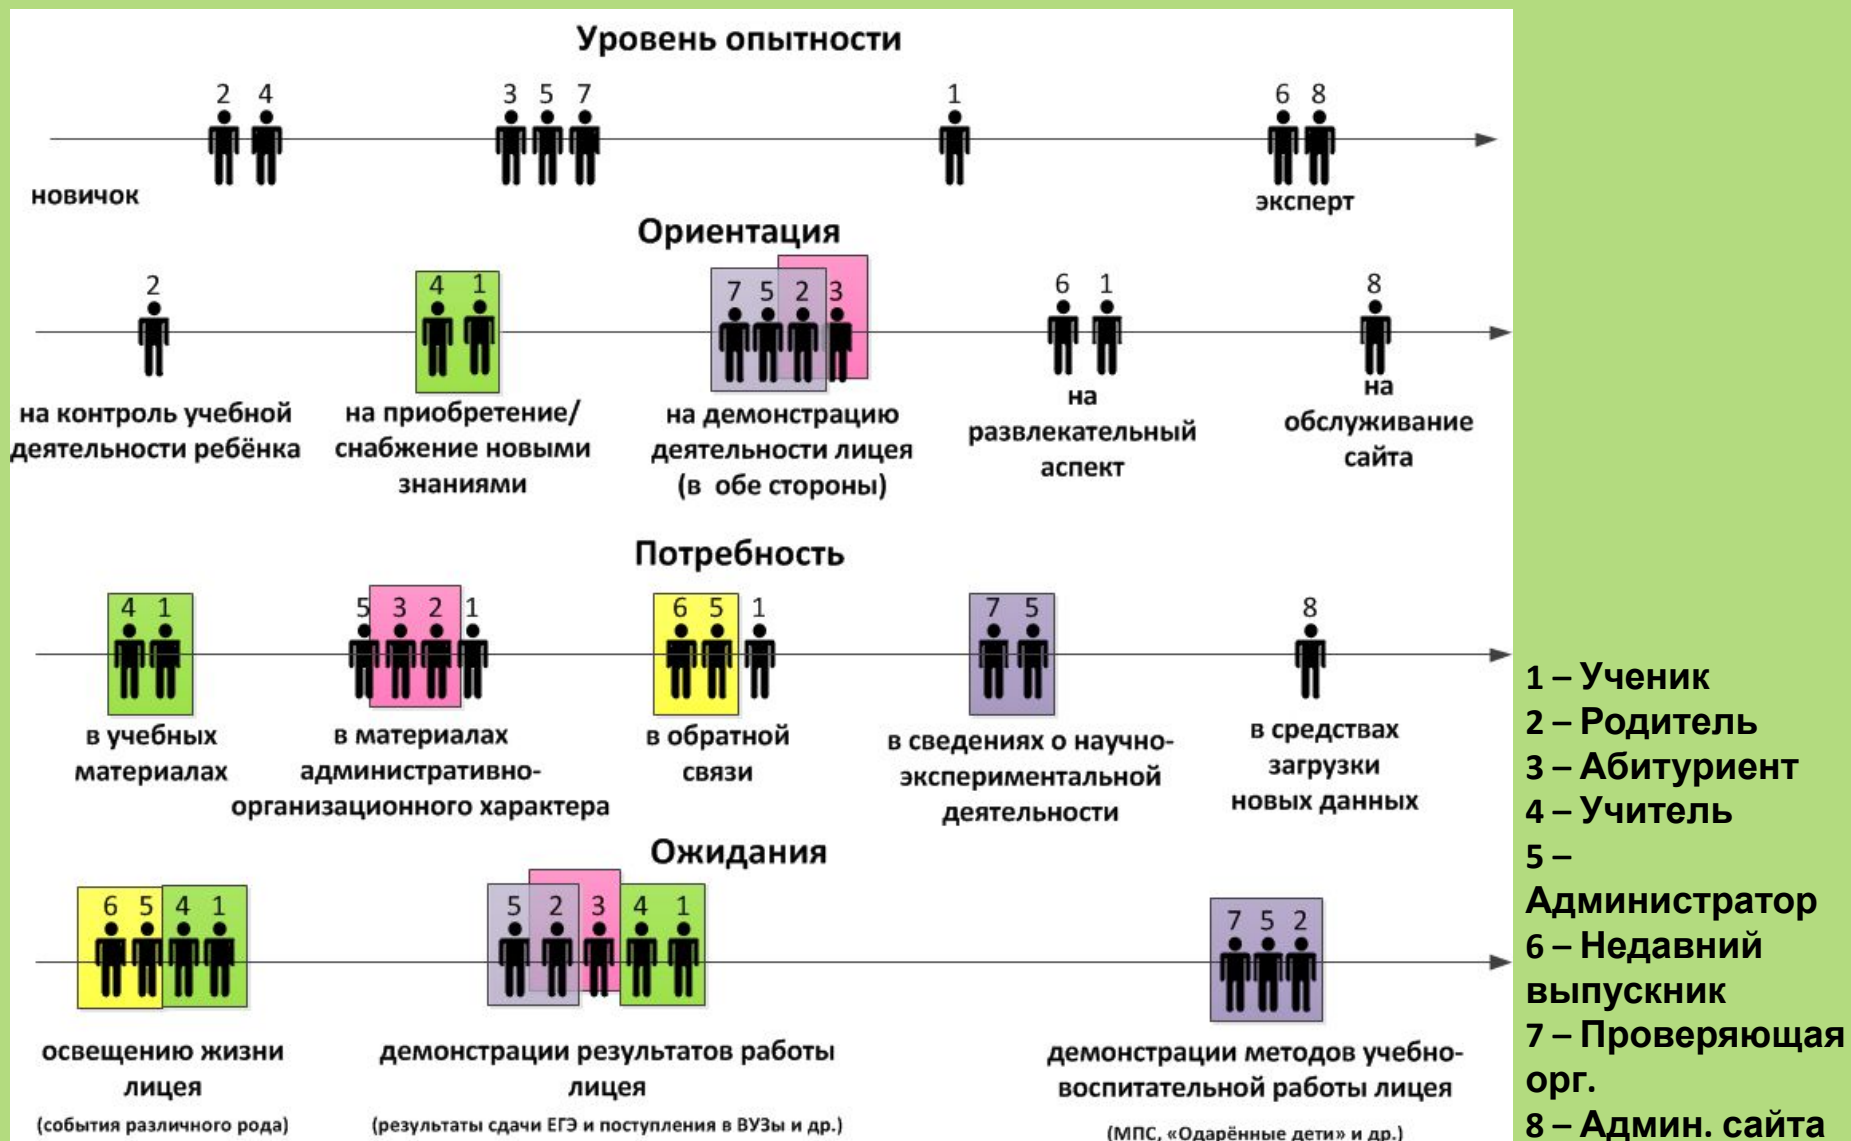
Уровень опытности

2 4
3 5 7
1
6 8

новичок
эксперт

Ориентация

2
4 1
7 5 2 3
6 1
8

на контроль учебной деятельности ребёнка
на приобретение/ снабжение новыми знаниями
на демонстрацию деятельности лицея (в обе стороны)
на развлекательный аспект
на обслуживание сайта

Потребность

4 1
5 3 2 1
6 5 1
7 5
8

в учебных материалах
в материалах административно-организационного характера
в обратной связи
в сведениях о научно-экспериментальной деятельности
в средствах загрузки новых данных

Ожидания

6 5 4 1
5 2 3 4 1
7 5 2

освещению жизни лицея
(события различного рода)
демонстрации результатов работы лицея
(результаты сдачи ЕГЭ и поступления в ВУЗы и др.)
демонстрации методов учебно-воспитательной работы лицея
(МПС, «Одарённые дети» и др.)

1 – Ученик
2 – Родитель
3 – Абитуриент
4 – Учитель
5 – Администратор
6 – Недавний выпускник
7 – Проверяющая орг.
8 – Админ. сайта